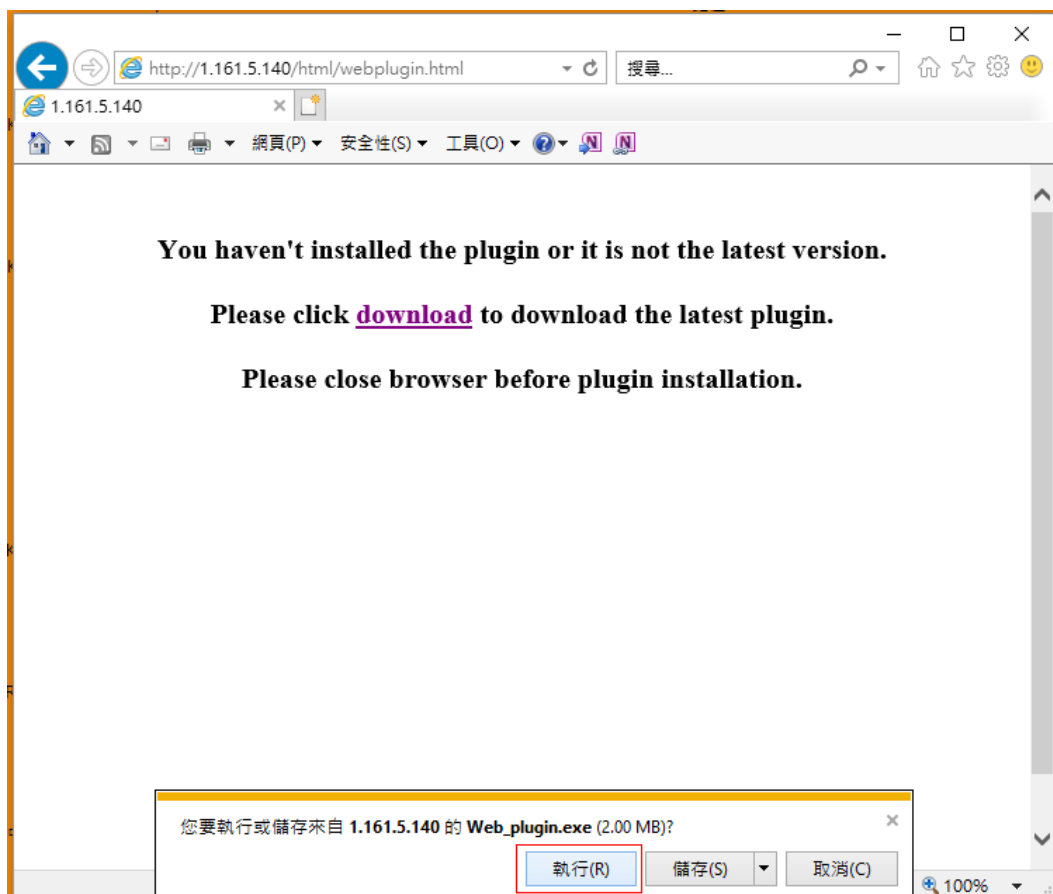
http://1.161.5.140/html/webplugin.html

搜尋...

1.161.5.140

網頁(P) 安全性(S) 工具(O)

You haven't installed the plugin or it is not the latest version.

Please click download to download the latest plugin.

Please close browser before plugin installation.

您要執行或儲存來自 1.161.5.140 的 Web_plugin.exe (2.00 MB)?

執行(R) 儲存(S) 取消(C)

100%